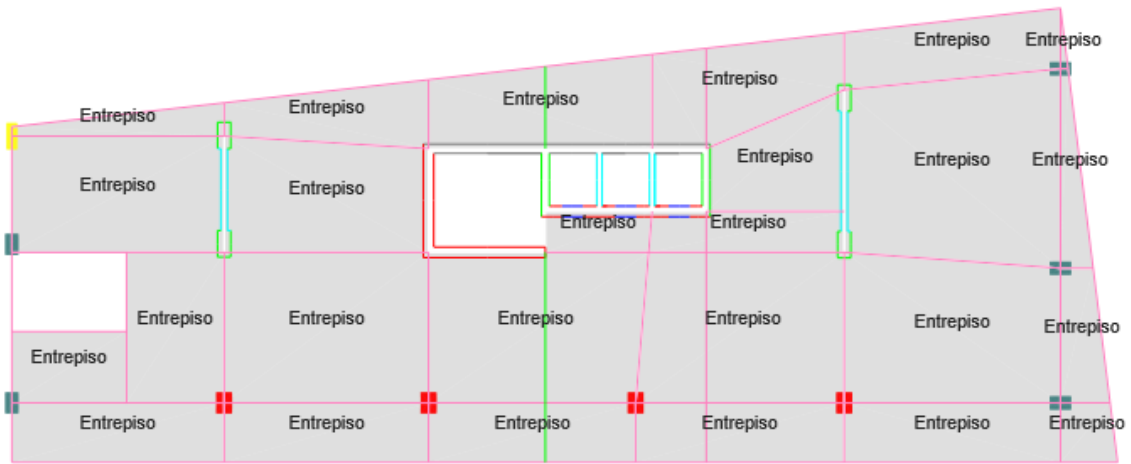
Entrepiso Entrepiso
Entrepiso Entrepiso Entrepiso
Entrepiso
Entrepiso Entrepiso Entrepiso Entrepiso
Entrepiso Entrepiso
Entrepiso Entrepiso Entrepiso Entrepiso Entrepiso Entrepiso
Entrepiso
Entrepiso
Entrepiso Entrepiso Entrepiso Entrepiso Entrepiso Entrepiso